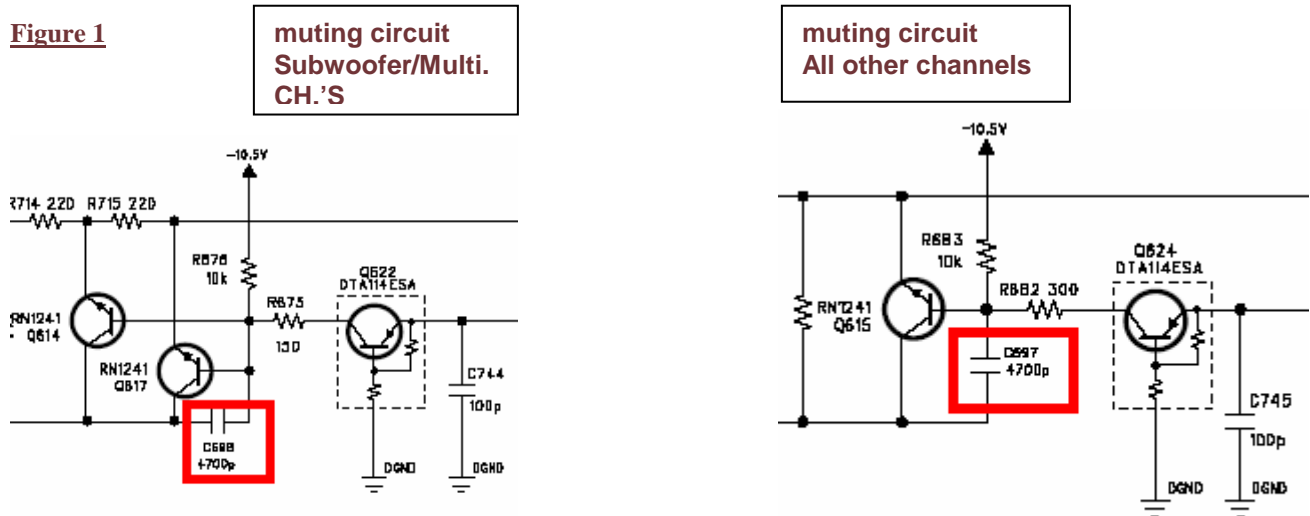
Figure 1

muting circuit
Subwoofer/Multi.
CH.'S

muting circuit
All other channels

-10.5V
R714 220 R715 220
R676 10k
R675 130
Q622 DTA114ESA
RN1241 Q614
RN1241 Q617
C698 4700p
C744 100p
DGND DGND

-10.5V
R683 10k
R682 300
Q624 DTA114ESA
RN1241 Q615
C697 4700p
C745 100p
DGND DGND